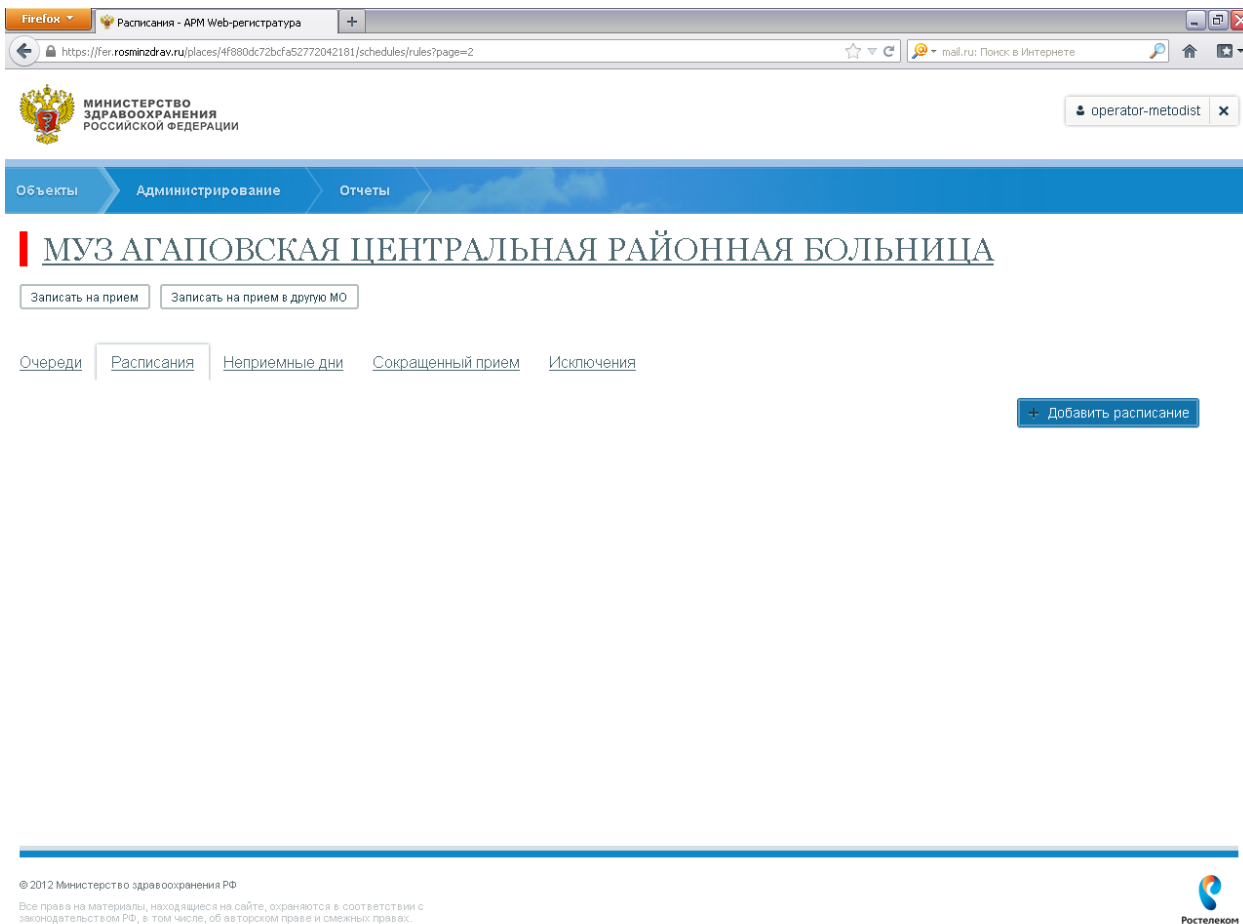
Firefox
Расписания - АРМ Web-регистратура
+
https://fer.rosminzdrav.ru/places/4f880dc72bcfa52772042181/schedules/rules?page=2
mail.ru: Поиск в Интернете

МИНИСТЕРСТВО ЗДРАВООХРАНЕНИЯ РОССИЙСКОЙ ФЕДЕРАЦИИ

operator-metodist ×

Объекты
Администрирование
Отчеты

МУЗ АГАПОВСКАЯ ЦЕНТРАЛЬНАЯ РАЙОННАЯ БОЛЬНИЦА

Записать на прием
Записать на прием в другую МО

Очереди
Расписания
Неприемные дни
Сокращенный прием
Исключения

+ Добавить расписание

© 2012 Министерство здравоохранения РФ

Все права на материалы, находящиеся на сайте, охраняются в соответствии с законодательством РФ, в том числе, об авторском праве и смежных правах.

Ростелеком